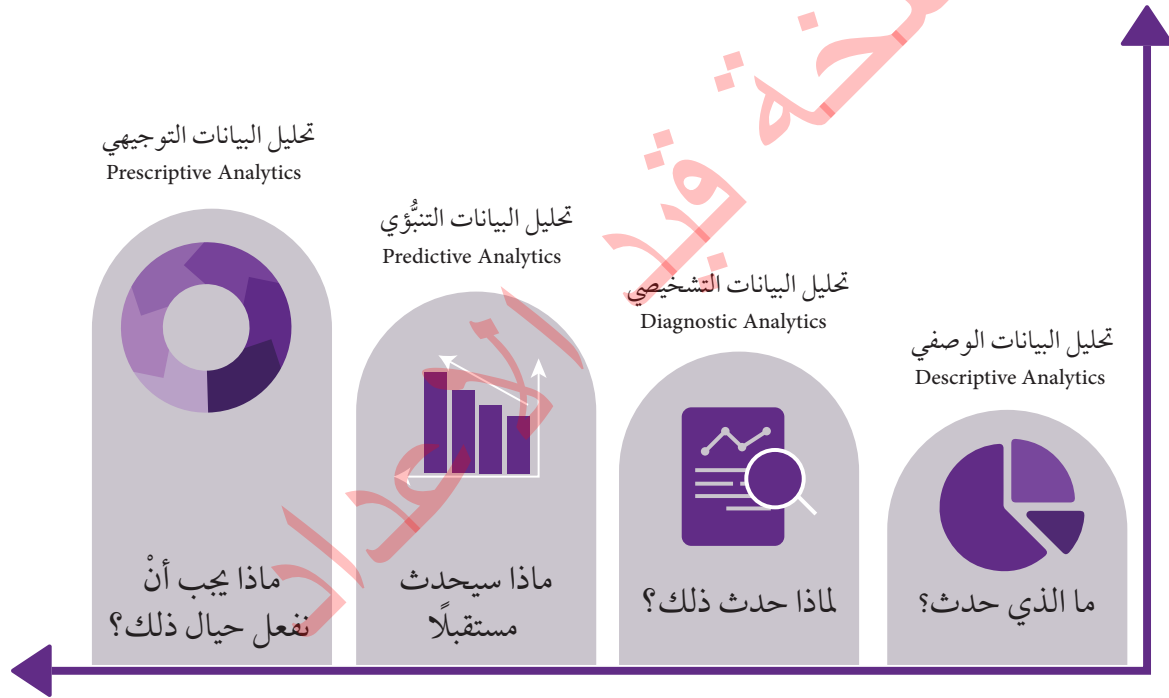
تحليل البيانات التوجيهي
Prescriptive Analytics

تحليل البيانات التنبُّؤي
Predictive Analytics

تحليل البيانات التشخيصي
Diagnostic Analytics

تحليل البيانات الوصفي
Descriptive Analytics

ماذا يجب أنْ نفعل حيال ذلك؟

ماذا سيحدث مستقبلًا

لماذا حدث ذلك؟

ما الذي حدث؟

نسخة قيد الإعداد